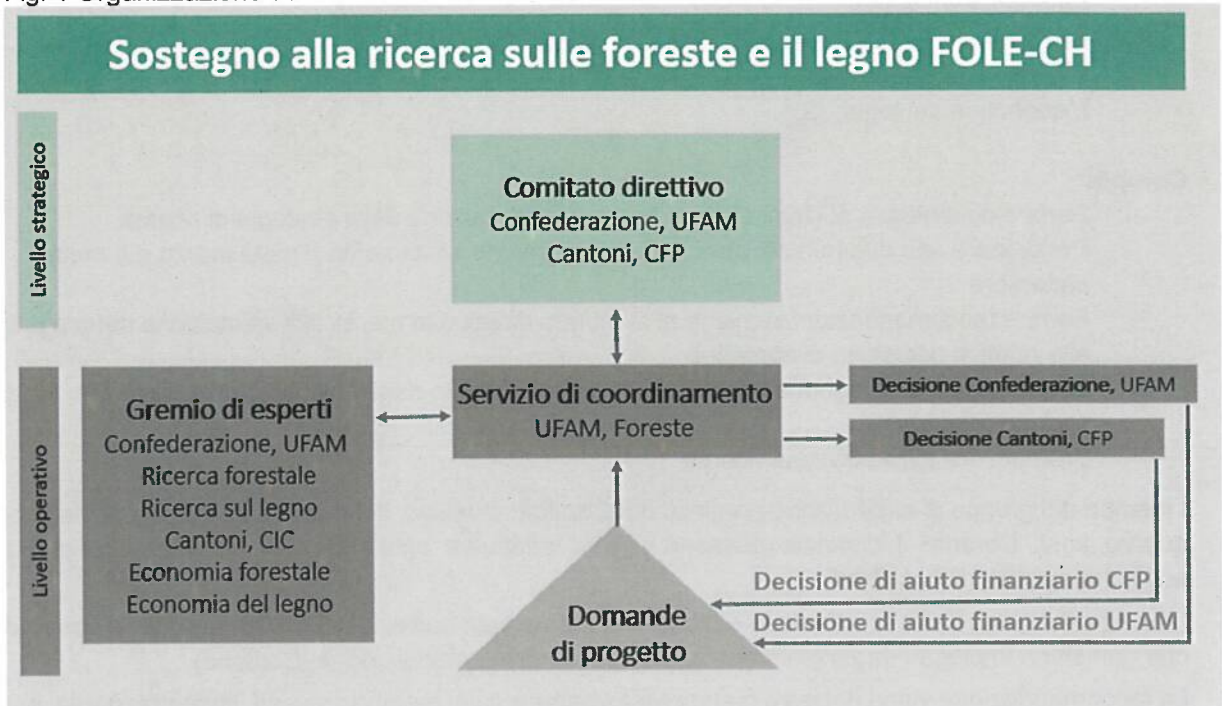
Fig. 1 Organizzazione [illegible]

Sostegno alla ricerca sulle foreste e il legno FOLE-CH

Livello strategico

Comitato direttivo
Confederazione, UFAM
Cantoni, CFP

Livello operativo

Gremio di esperti
Confederazione, UFAM
Ricerca forestale
Ricerca sul legno
Cantoni, CIC
Economia forestale
Economia del legno

Servizio di coordinamento
UFAM, Foreste

Decisione Confederazione, UFAM

Decisione Cantoni, CFP

Decisione di aiuto finanziario CFP

Decisione di aiuto finanziario UFAM

Domande
di progetto